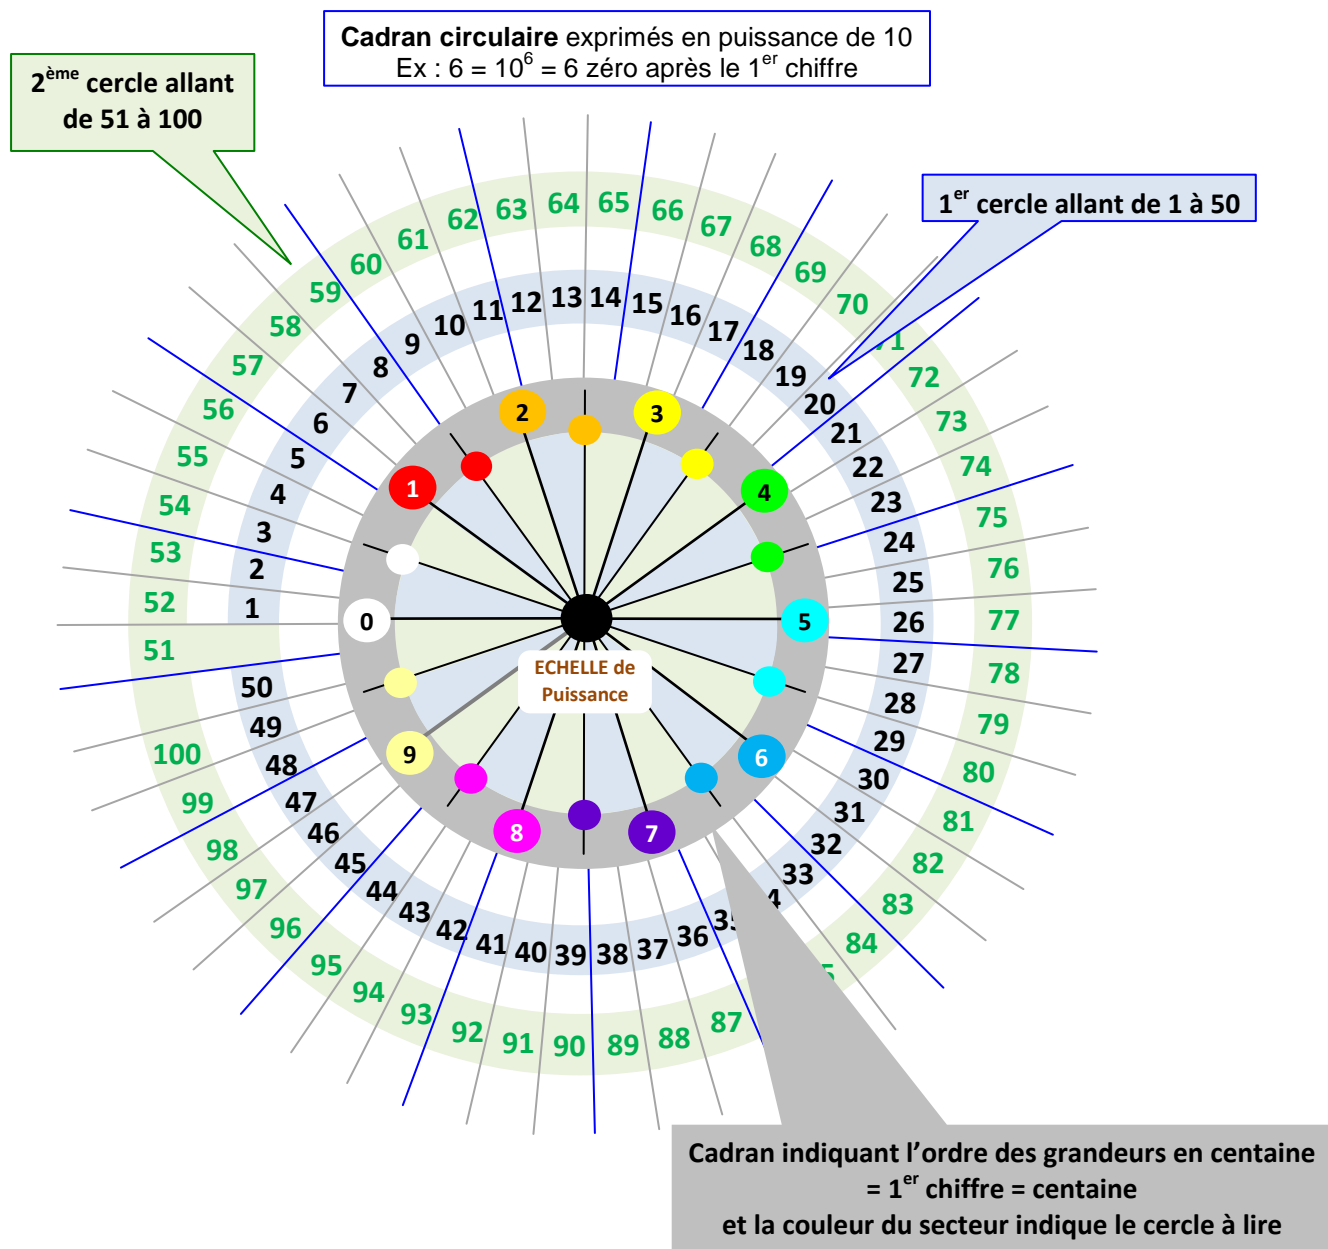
**Cadran circulaire** exprimés en puissance de 10
Ex : 6 = $10^6$ = 6 zéro après le $1^{er}$ chiffre

$2^{ème}$ cercle allant de 51 à 100

$1^{er}$ cercle allant de 1 à 50

62 63 64 65 66 67 68 69 70 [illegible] 72 73 74 75 76 77 78 79 80 81 82 83 84 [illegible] 87 88 89 90 91 92 93 94 95 96 97 98 99 100 51 52 53 54 55 56 57 58 59 60 61

10 11 12 13 14 15 16 17 18 19 20 21 22 23 24 25 26 27 28 29 30 31 32 33 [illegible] 35 36 37 38 39 40 41 42 43 44 45 46 47 48 49 50 1 2 3 4 5 6 7 8 9

2 3 4 5 6 7 8 9 0 1

ECHELLE de Puissance

Cadran indiquant l'ordre des grandeurs en centaine = $1^{er}$ chiffre = centaine et la couleur du secteur indique le cercle à lire